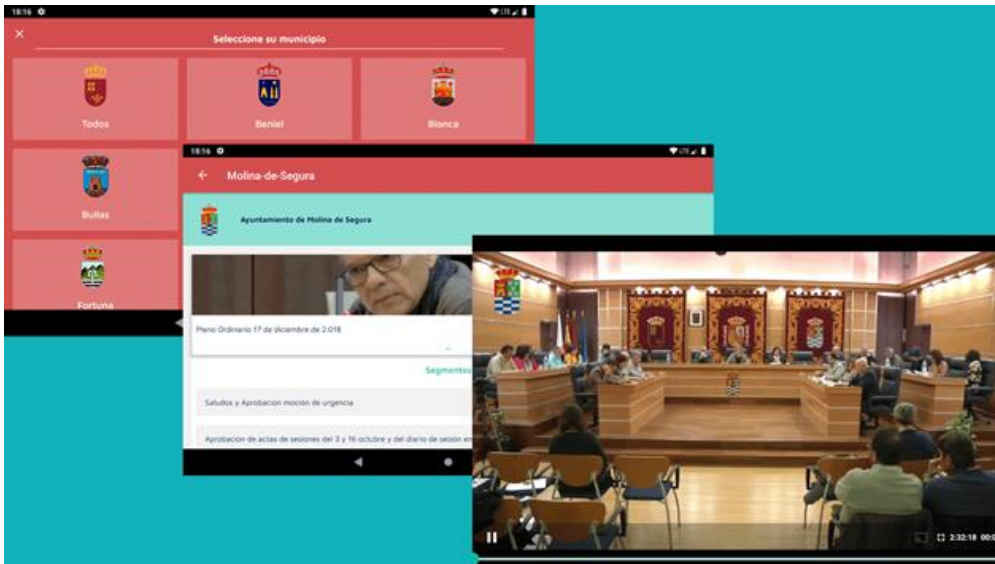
18:16

Seleccione su municipio

Todos

Beniel

Blanca

Bullas

Fortuna

18:16

Molina-de-Segura

Ayuntamiento de Molina de Segura

Pleno Ordinario 17 de diciembre de 2.018

Segmentos

Saludos y Aprobacion moción de urgencia

Aprobacion de actas de sesiones del 3 y 16 octubre y del diario de sesion en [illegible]

2:32:18 00:0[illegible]